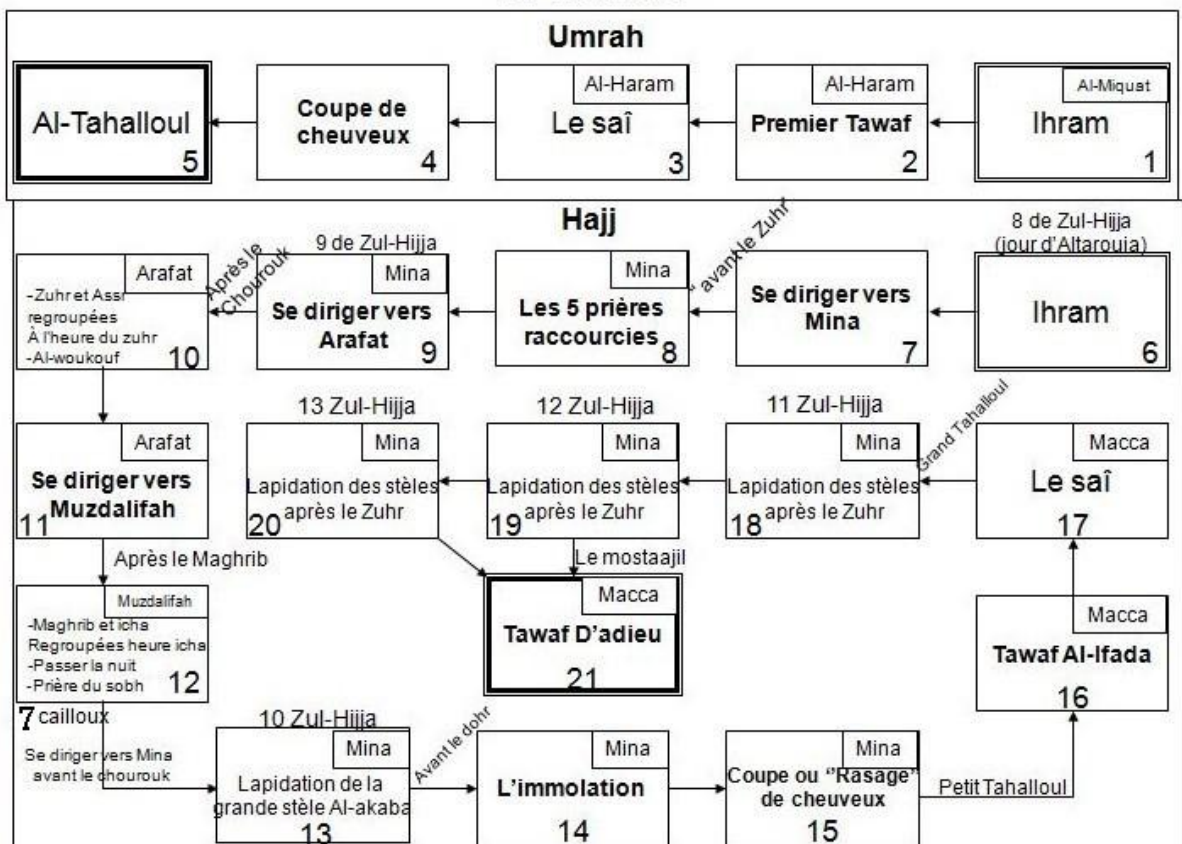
Umrah

Al-Miquat
Ihram
1

Al-Haram
Premier Tawaf
2

Al-Haram
Le saî
3

Coupe de cheuveux
4

Al-Tahalloul
5

Hajj

8 de Zul-Hijja (jour d'Altarouia)
Ihram
6

Se diriger vers Mina
7

" avant le Zuhr

Mina
Les 5 prières raccourcies
8

9 de Zul-Hijja
Mina
Se diriger vers Arafat
9

Après le Chourouk

Arafat
-Zuhr et Assr regroupées À l'heure du zuhr
-Al-woukouf
10

Arafat
Se diriger vers Muzdalifah
11

Après le Maghrib

Muzdalifah
-Maghrib et icha Regroupées heure icha
-Passer la nuit
-Prière du sobh
12

7 cailloux

Se diriger vers Mina avant le chourouk

10 Zul-Hijja
Mina
Lapidation de la grande stèle Al-akaba
13

Avant le dohr

Mina
L'immolation
14

Mina
Coupe ou "Rasage" de cheuveux
15

Petit Tahalloul

Macca
Tawaf Al-Ifada
16

Macca
Le saî
17

Grand Tahalloul

11 Zul-Hijja
Mina
Lapidation des stèles après le Zuhr
18

12 Zul-Hijja
Mina
Lapidation des stèles après le Zuhr
19

13 Zul-Hijja
Mina
Lapidation des stèles après le Zuhr
20

Le mostaajil

Macca
Tawaf D'adieu
21